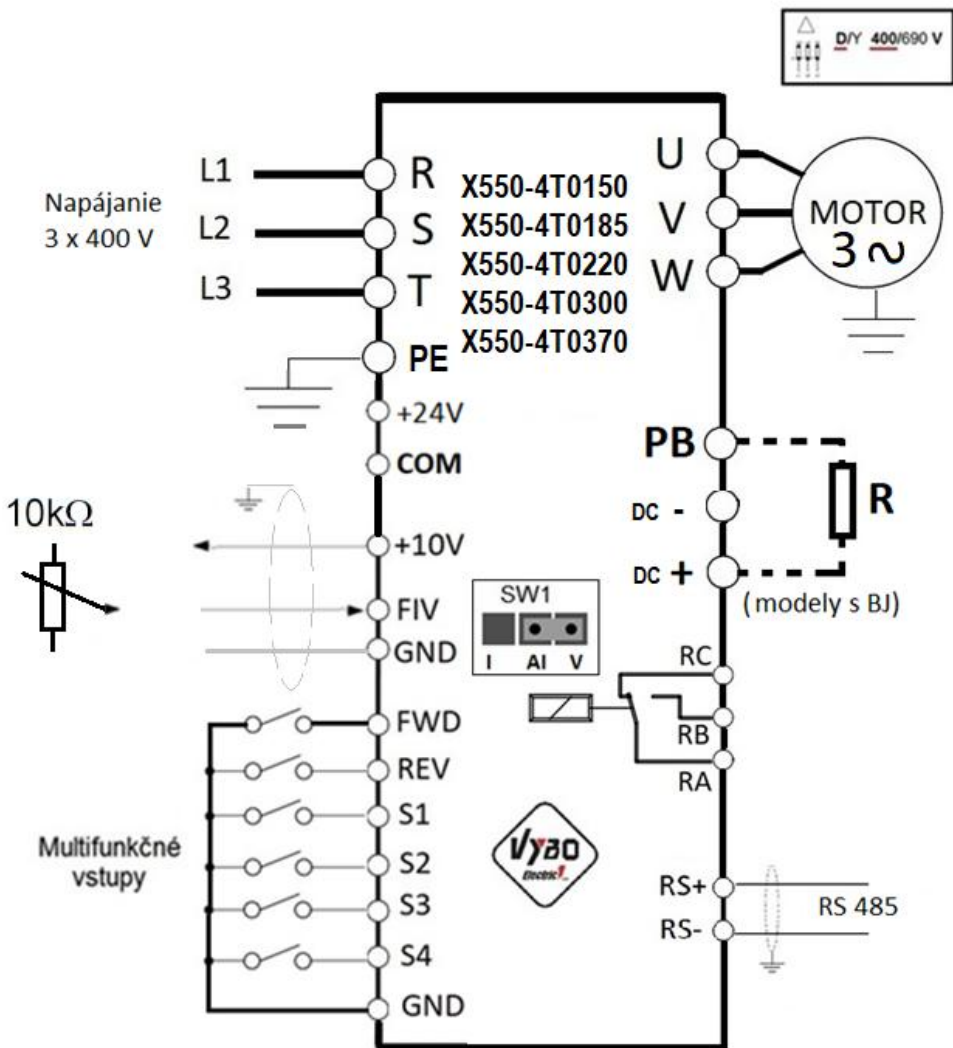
Δ D/Y 400/690 V

Napájanie 3 x 400 V

L1
L2
L3

R
S
T
PE

X550-4T0150
X550-4T0185
X550-4T0220
X550-4T0300
X550-4T0370

U
V
W

MOTOR
3 ∼

+24V
COM

PB
DC -
DC +

R

10kΩ

+10V
FIV
GND

SW1
I AI V

( modely s BJ)

RC
RB
RA

FWD
REV
S1
S2
S3
S4
GND

Multifunkčné vstupy

Vybo Electric

RS+
RS-
RS 485